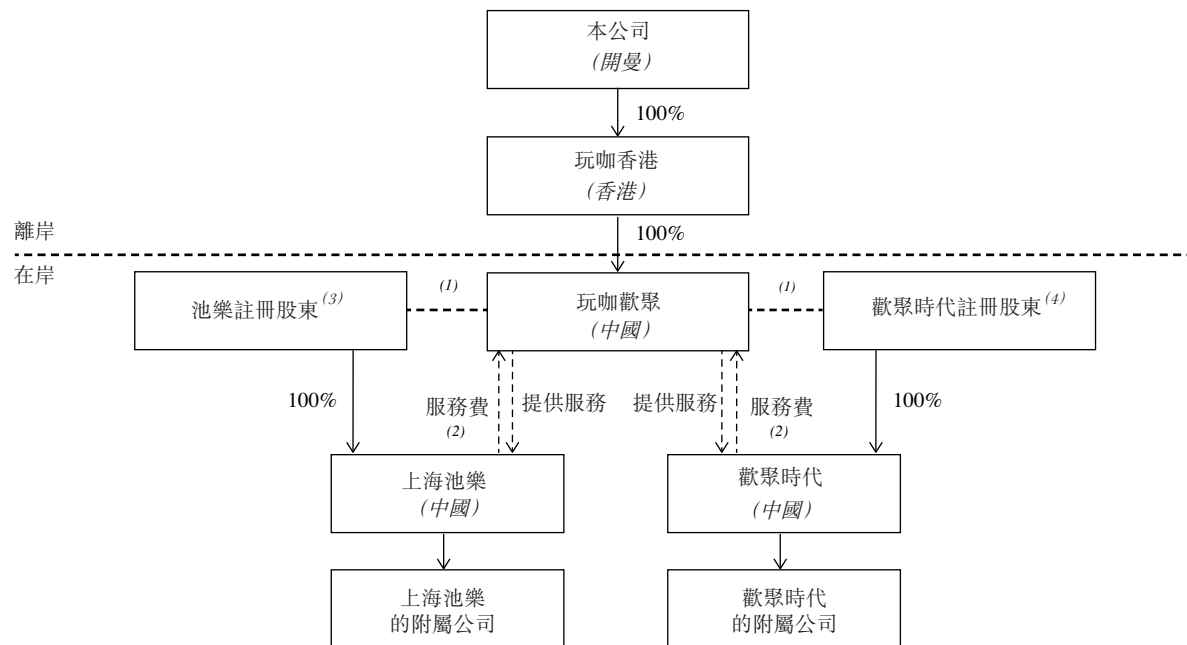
本公司
(開曼)

100%

玩咖香港
(香港)

離岸

100%

在岸

池樂註冊股東$^{(3)}$

(1)

玩咖歡聚
(中國)

(1)

歡聚時代註冊股東$^{(4)}$

100%

服務費
(2)

提供服務

提供服務

服務費
(2)

100%

上海池樂
(中國)

歡聚時代
(中國)

上海池樂
的附屬公司

歡聚時代
的附屬公司